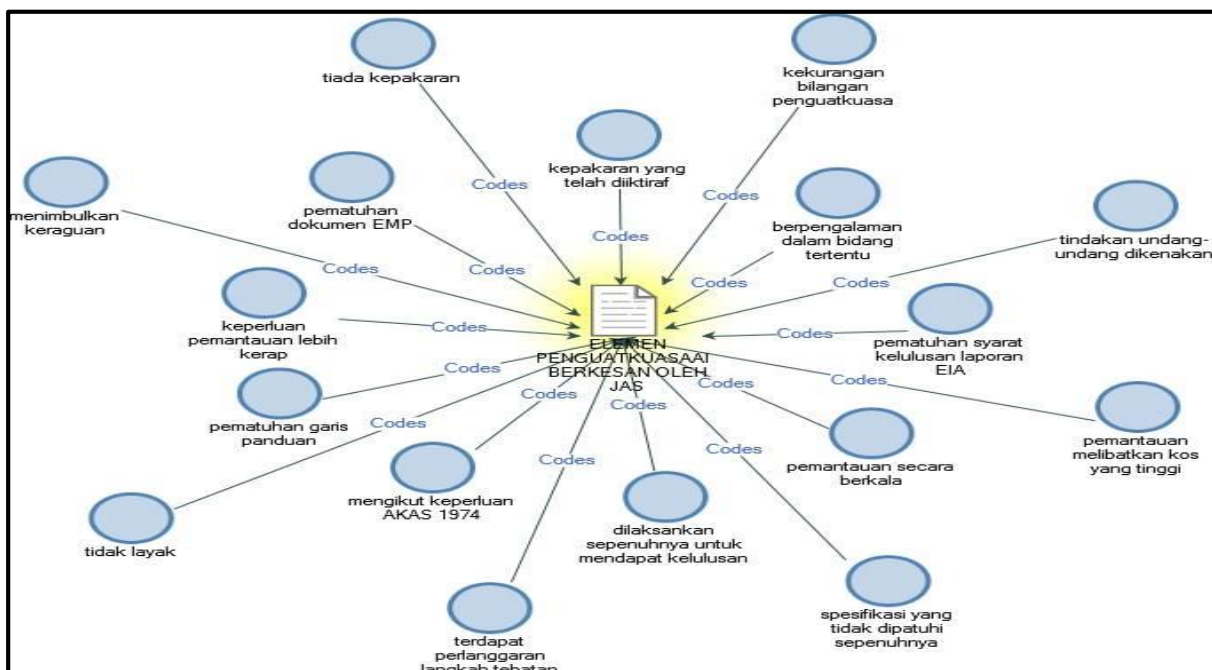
tiada kepakaran

kekurangan bilangan penguatkuasa

kepakaran yang telah diiktiraf

menimbulkan keraguan

pematuhan dokumen EMP

Codes

Codes

Codes

berpengalaman dalam bidang tertentu

tindakan undang-undang dikenakan

Codes

Codes

Codes

Codes

keperluan pemantauan lebih kerap

Codes

ELEMEN PENGUATKUASAAN BERKESAN OLEH JAS

Codes

pematuhan syarat kelulusan laporan EIA

Codes

Codes

Codes

pematuhan garis panduan

Codes

Codes

Codes

Codes

pemantauan melibatkan kos yang tinggi

pemantauan secara berkala

Codes

mengikut keperluan AKAS 1974

tidak layak

dilaksanakan sepenuhnya untuk mendapat kelulusan

spesifikasi yang tidak dipatuhi sepenuhnya

terdapat perlanggaran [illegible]